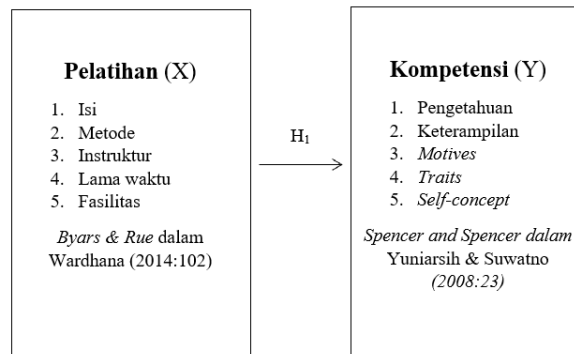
Pelatihan (X)

1. Isi
2. Metode
3. Instruktur
4. Lama waktu
5. Fasilitas

Byars & Rue dalam Wardhana (2014:102)

$H_1$

Kompetensi (Y)

1. Pengetahuan
2. Keterampilan
3. Motives
4. Traits
5. Self-concept

Spencer and Spencer dalam Yuniarsih & Suwatno (2008:23)